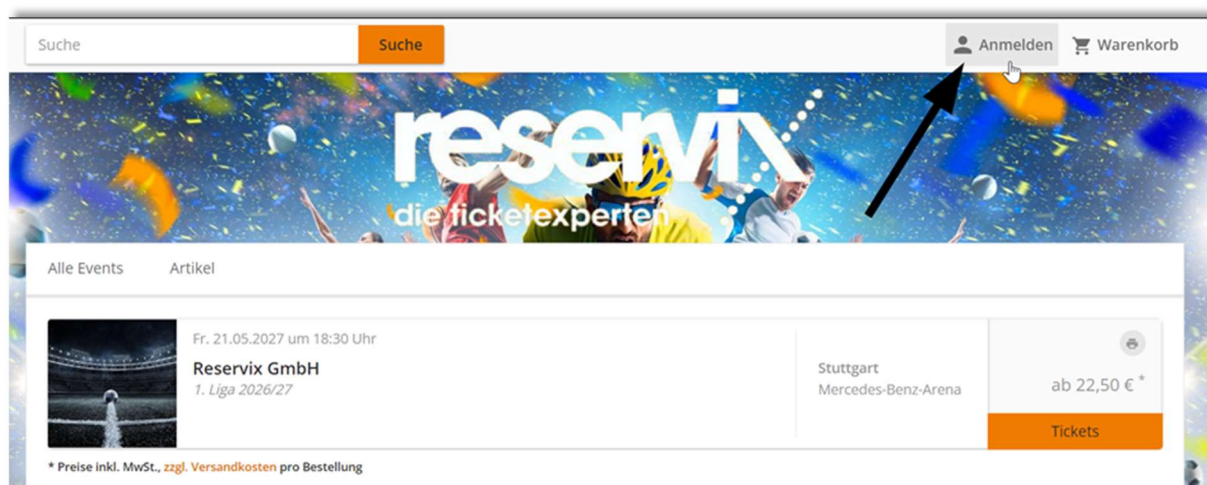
Suche
Suche
Anmelden
Warenkorb

reservix
die ticketexperten

Alle Events
Artikel

Fr. 21.05.2027 um 18:30 Uhr
Reservix GmbH
1. Liga 2026/27

Stuttgart
Mercedes-Benz-Arena

ab 22,50 € *
Tickets

* Preise inkl. MwSt., zzgl. Versandkosten pro Bestellung